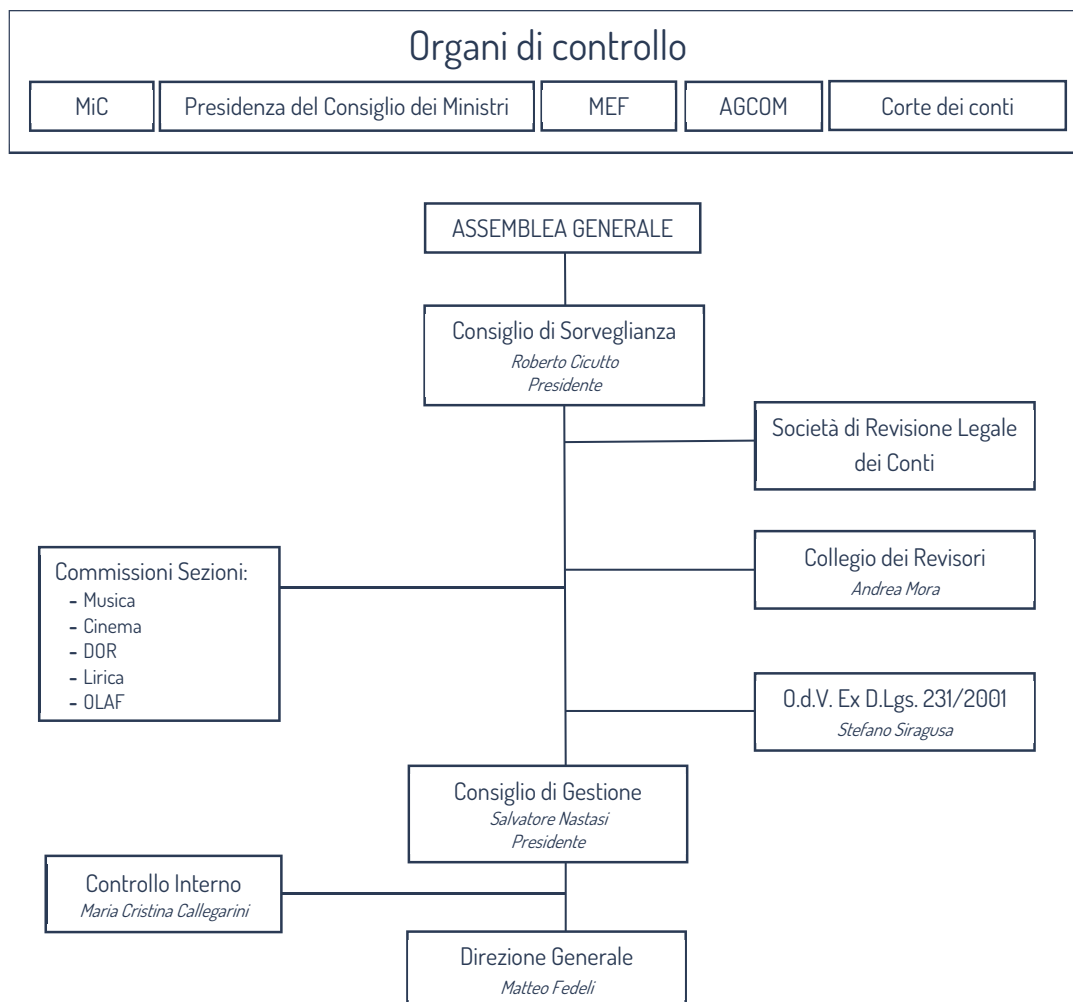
Organi di controllo

MiC

Presidenza del Consiglio dei Ministri

MEF

AGCOM

Corte dei conti

ASSEMBLEA GENERALE

Consiglio di Sorveglianza
*Roberto Cicutto*
*Presidente*

Società di Revisione Legale dei Conti

Commissioni Sezioni:
- Musica
- Cinema
- DOR
- Lirica
- OLAF

Collegio dei Revisori
*Andrea Mora*

O.d.V. Ex D.Lgs. 231/2001
*Stefano Siragusa*

Consiglio di Gestione
*Salvatore Nastasi*
*Presidente*

Controllo Interno
*Maria Cristina Callegarini*

Direzione Generale
*Matteo Fedeli*